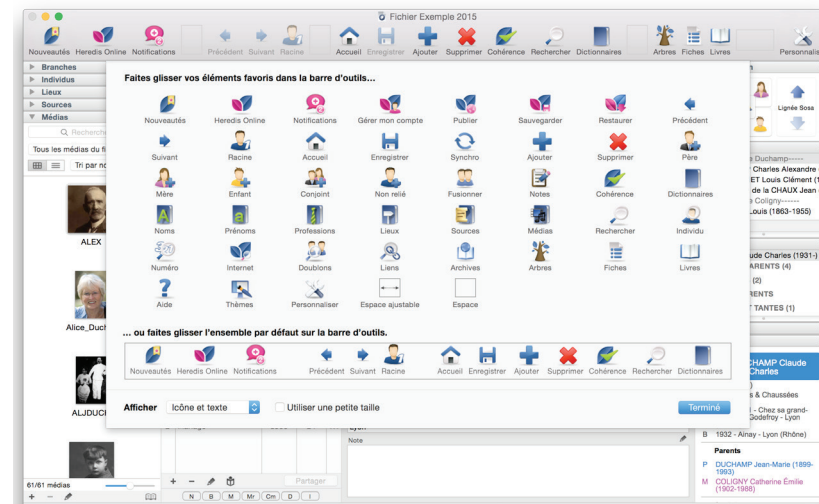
Fichier Exemple 2015

Nouveautés Heredis Online Notifications Précédent Suivant Racine Accueil Enregistrer Ajouter Supprimer Cohérence Rechercher Dictionnaires Arbres Fiches Livres Personnalis

Branches
Individus
Lieux
Sources
Médias

Recherche
Tous les médias du fi
Tri par no

ALEX
Alice_Duc
ALJDUC

61/61 médias

Faites glisser vos éléments favoris dans la barre d'outils...

Nouveautés Heredis Online Notifications Gérer mon compte Publier Sauvegarder Restaurer Précédent
Suivant Racine Accueil Enregistrer Synchro Ajouter Supprimer Père
Mère Enfant Conjoint Non relié Fusionner Notes Cohérence Dictionnaires
Noms Prénoms Professions Lieux Sources Médias Rechercher Individu
Numéro Internet Doublons Liens Archives Arbres Fiches Livres
Aide Thèmes Personnaliser Espace ajustable Espace

... ou faites glisser l'ensemble par défaut sur la barre d'outils.

Nouveautés Heredis Online Notifications Précédent Suivant Racine Accueil Enregistrer Ajouter Supprimer Cohérence Rechercher Dictionnaires

Afficher Icône et texte Utiliser une petite taille Terminé

Lignée Sosa
e Duchamp-----
Charles Alexandre
ET Louis Clément (1
de la CHAUX Jean
e Coligny------
Louis (1863-1955)

ude Charles (1931-)
ARENTS (4)
(2)
RENTS
T TANTES (1)

CHAMP Claude Charles
s & Chaussées
- Chez sa grand- Godefroy - Lyon
B 1932 - Ainay - Lyon (Rhône)
Parents
P DUCHAMP Jean-Marie (1899-1993)
M COLIGNY Catherine Émilie (1902-1988)

Note
Partager
N B M Mr Cm D I